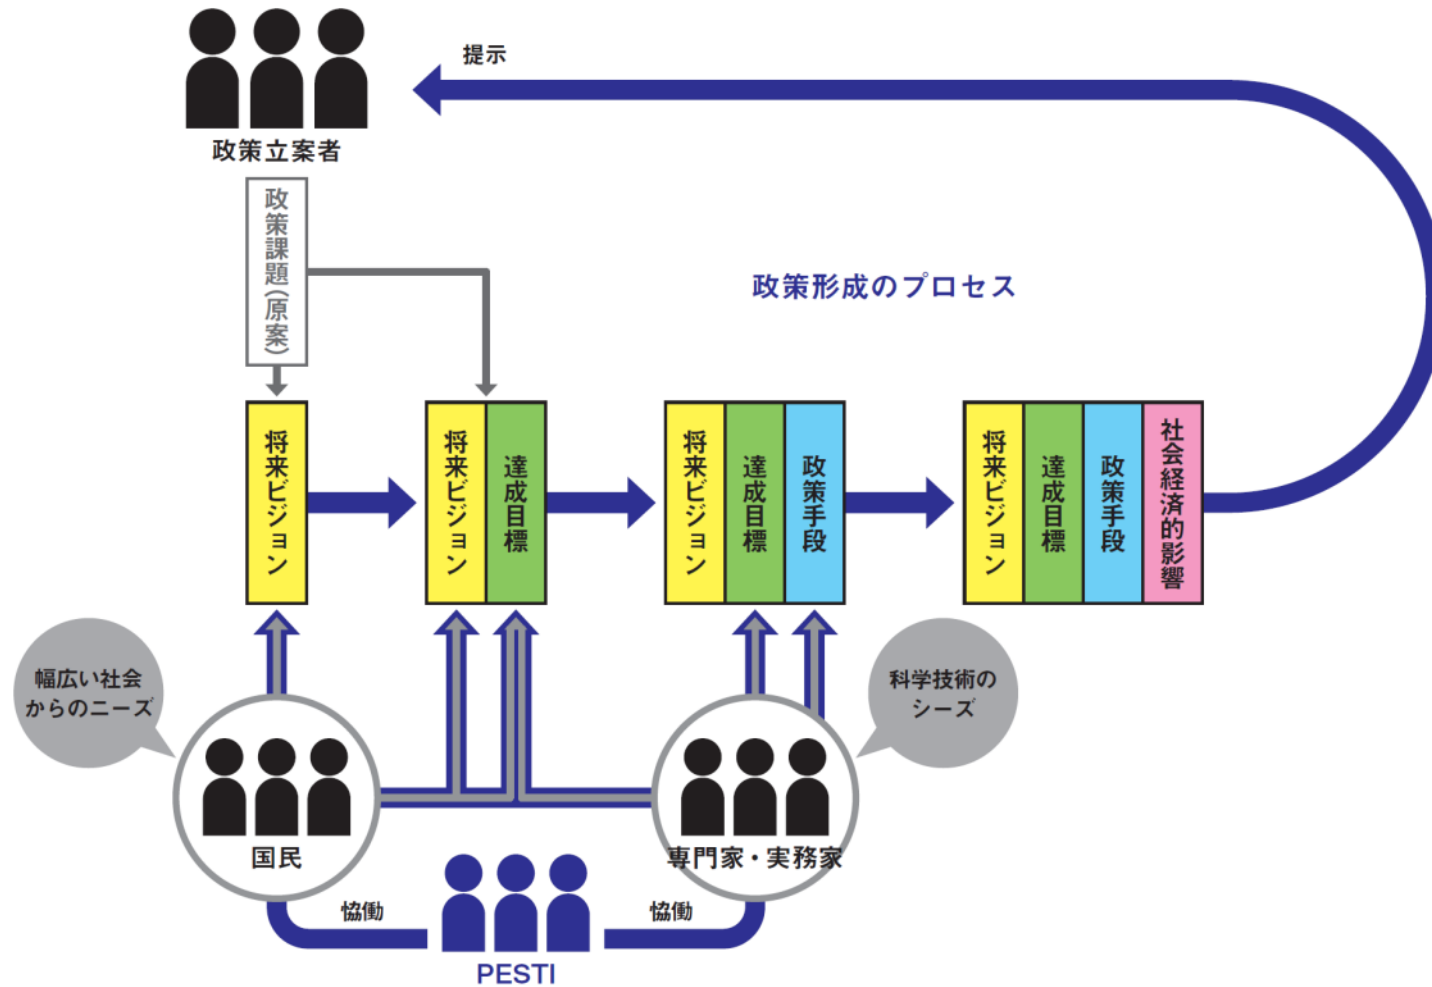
提示

政策立案者

政策課題(原案)

政策形成のプロセス

将来ビジョン

将来ビジョン
達成目標

将来ビジョン
達成目標
政策手段

将来ビジョン
達成目標
政策手段
社会経済的影響

幅広い社会からのニーズ

科学技術のシーズ

国民

専門家・実務家

協働

協働

PESTI